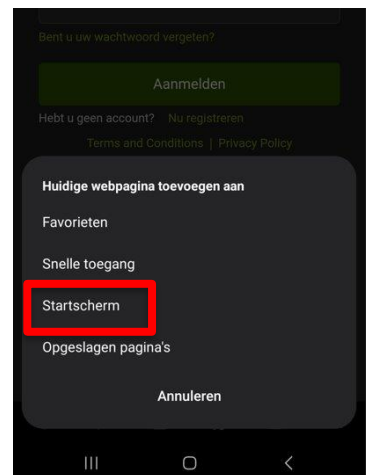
Bent u uw wachtwoord vergeten?

Aanmelden

Hebt u geen account? Nu registreren

Terms and Conditions | Privacy Policy

Huidige webpagina toevoegen aan

Favorieten

Snelle toegang

Startscherm

Opgeslagen pagina's

Annuleren